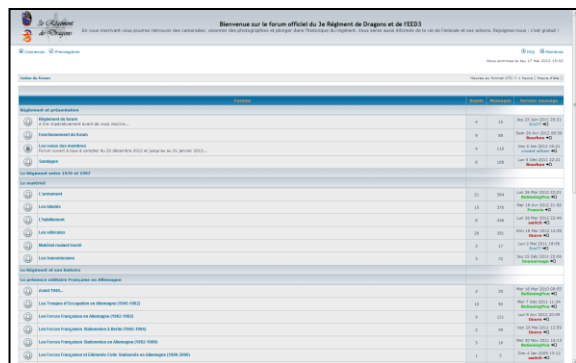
3e Régiment de Dragons

Bienvenue sur le forum officiel du 3e Régiment de Dragons et de l'EED3

En vous inscrivant vous pourrez retrouver des camarades, observer des photographies et plonger dans l'historique du régiment. Vous serez aussi informés de la vie de l'amicale et des actions. Enregistrez-vous : c'est gratuit !

Connexion Enregistrer

FAQ Membres

Nous sommes le Jeu 17 Mai 2012 15:03

Index du forum

Heures au format UTC + 1 heure [ Heure d'été ]

| Forum | Sujets | Messages | Dernier message |
|---|---|---|---|
| **Règlement et présentation** | | | |
| Règlement du forum<br>A lire impérativement avant de vous inscrire... | 4 | 15 | Dim 15 Jan 2012 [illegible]<br>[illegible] |
| Fonctionnement du forum | 6 | 66 | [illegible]<br>Bourbon |
| Les news des membres<br>Forum ouvert à tous à compter du 29 décembre 2011 et jusqu'au 31 janvier 2012... | 4 | 113 | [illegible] |
| Sondages | 6 | 108 | Lun 5 Déc 2011 22:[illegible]<br>Bourbon |
| **Le Régiment entre 1970 et 1997** | | | |
| **Le matériel** | | | |
| L'armement | 11 | 104 | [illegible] |
| Les blindés | 13 | 270 | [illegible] |
| L'habillement | 9 | 344 | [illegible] |
| Les véhicules | 18 | 301 | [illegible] |
| Matériel roulant tracté | 3 | 17 | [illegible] |
| Les transmissions | 3 | 72 | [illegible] |
| **Le Régiment et ses batailons** | | | |
| **La présence militaire Française en Allemagne** | | | |
| Avant 1945... | 3 | 20 | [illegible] |
| Les Troupes d'Occupation en Allemagne (1945-1983) | 13 | 92 | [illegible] |
| Les Forces Françaises en Allemagne (1983-1993) | 9 | 121 | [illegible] |
| Les Forces Françaises Stationnées à Berlin (1945-1994) | 3 | 26 | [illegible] |
| Les Forces Françaises Stationnées en Allemagne (1993-1999) | 3 | 16 | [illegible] |
| Les Forces Françaises et Élément Civils Stationnés en Allemagne (1999-2006) | 1 | 2 | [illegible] |